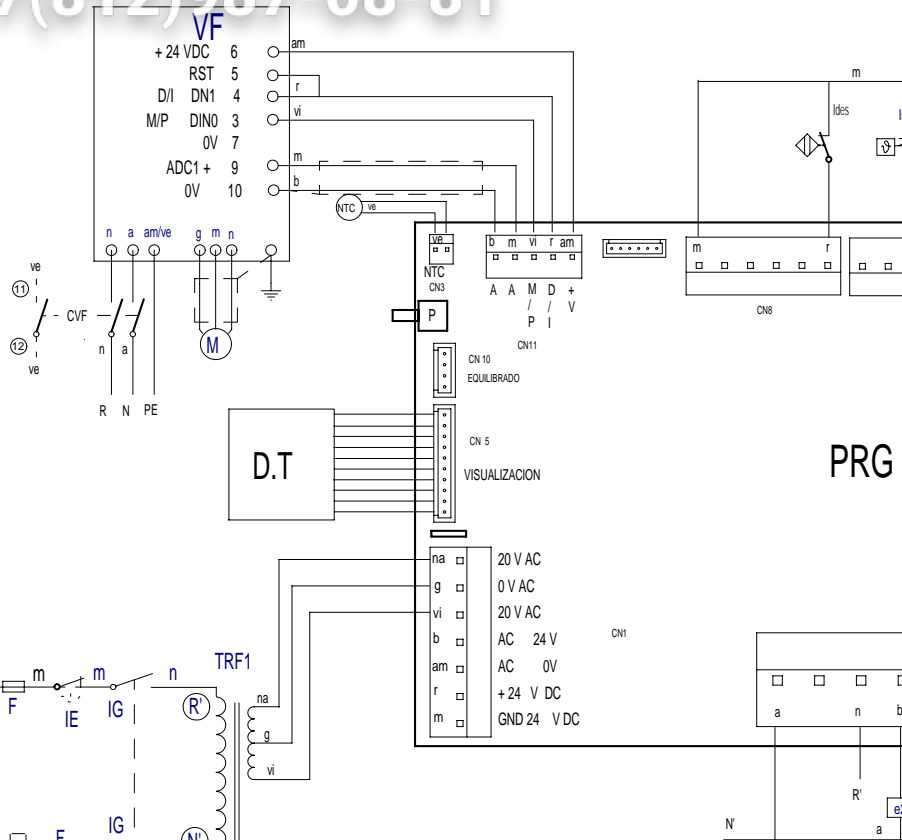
VF
+ 24 VDC 6
RST 5
D/I DN1 4
M/P DIN0 3
0V 7
ADC1 + 9
0V 10
am
r
vi
m
b
n a am/ve g m n
NTC ve
ve
NTC
CN3
b m vi r am
A A M / P D / I + V
CN11
m
Ides
m r
CN8
ve
11
12
ve
CVF
n a
M
R N PE
P
CN 10
EQUILIBRADO
CN 5
VISUALIZACION
D.T
PRG
na
g
vi
b
am
r
m
20 V AC
0 V AC
20 V AC
AC 24 V
AC 0V
+ 24 V DC
GND 24 V DC
CN1
a n b
R'
N'
a
m m n
F IE IG
TRF1
R'
na
g
vi
IG
F
N'